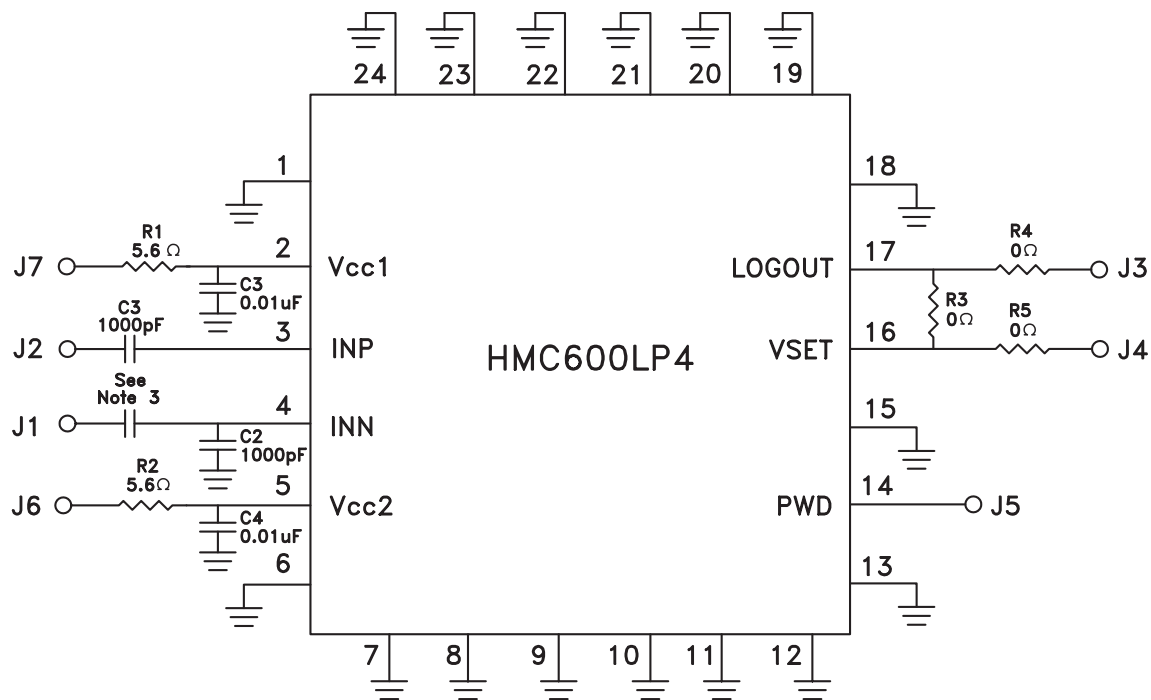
24 23 22 21 20 19

1

R1
5.6 Ω

J7

2

Vcc1

C3
0.01uF

C3
1000pF

J2

3

INP

See
Note 3

J1

4

INN

C2
1000pF

R2
5.6Ω

J6

5

Vcc2

C4
0.01uF

6

HMC600LP4

18

R4
0Ω

LOGOUT

17

J3

R3
0Ω

R5
0Ω

VSET

16

J4

15

PWD

14

J5

13

7 8 9 10 11 12